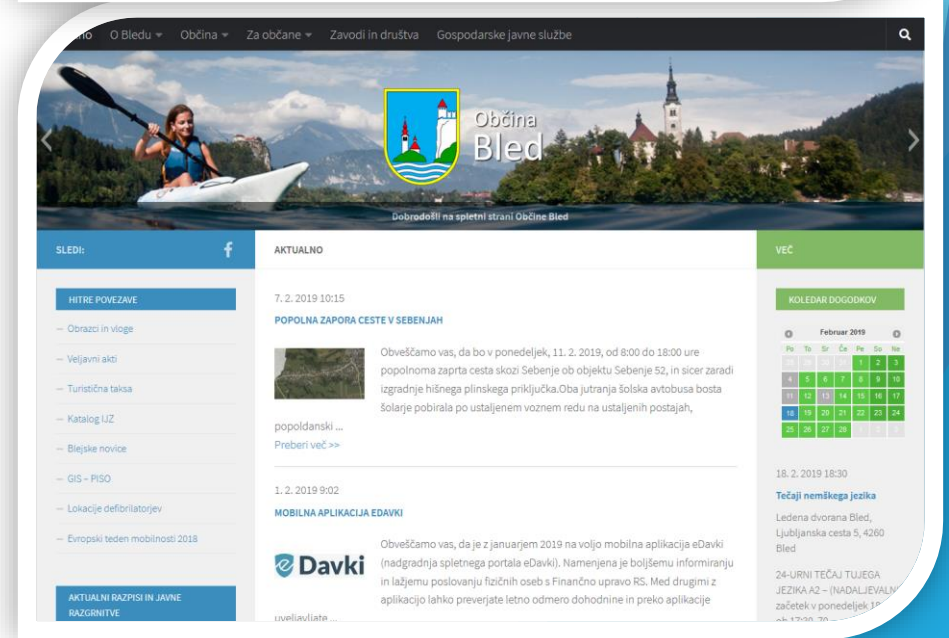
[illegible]mo O Bledu ▾ Občina ▾ Za občane ▾ Zavodi in društva Gospodarske javne službe

Občina Bled

Dobrodošli na spletni strani Občine Bled

SLEDI:

HITRE POVEZAVE

— Obrazci in vloge
— Veljavni akti
— Turistična taksa
— Katalog IJZ
— Blejske novice
— GIS – PISO
— Lokacije defibrilatorjev
— Evropski teden mobilnosti 2018

AKTUALNI RAZPISI IN JAVNE RAZGRNITVE

AKTUALNO

7. 2. 2019 10:15

POPOLNA ZAPORA CESTE V SEBENJAH

Obveščamo vas, da bo v ponedeljek, 11. 2. 2019, od 8:00 do 18:00 ure popolnoma zaprta cesta skozi Sebenje ob objektu Sebenje 52, in sicer zaradi izgradnje hišnega plinskega priključka.Oba jutranja šolska avtobusa bosta šolarje pobirala po ustaljenem voznem redu na ustaljenih postajah, popoldanski ...

Preberi več >>

1. 2. 2019 9:02

MOBILNA APLIKACIJA EDAVKI

eDavki

Obveščamo vas, da je z januarjem 2019 na voljo mobilna aplikacija eDavki (nadgradnja spletnega portala eDavki). Namenjena je boljšemu informiranju in lažjemu poslovanju fizičnih oseb s Finančno upravo RS. Med drugimi z aplikacijo lahko preverjate letno odmero dohodnine in preko aplikacije uveljavljate ...

VEČ

KOLEDAR DOGODKOV

Februar 2019

| Po | To | Sr | Če | Pe | So | Ne |
|---|---|---|---|---|---|---|
| 28 | 29 | 30 | 31 | 1 | 2 | 3 |
| 4 | 5 | 6 | 7 | 8 | 9 | 10 |
| 11 | 12 | 13 | 14 | 15 | 16 | 17 |
| 18 | 19 | 20 | 21 | 22 | 23 | 24 |
| 25 | 26 | 27 | 28 | 1 | 2 | 3 |

18. 2. 2019 18:30

Tečaji nemškega jezika

Ledena dvorana Bled, Ljubljanska cesta 5, 4260 Bled

24-URNI TEČAJ TUJEGA JEZIKA A2 – (NADALJEVALN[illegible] začetek v ponedeljek 1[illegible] ob 17:30–20 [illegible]